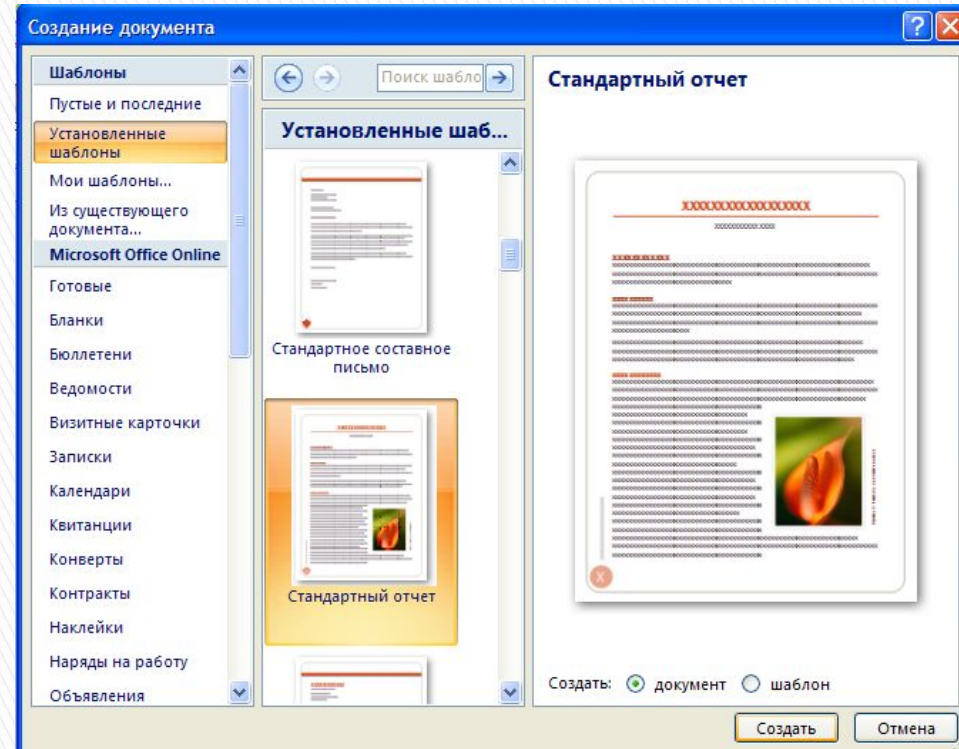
Создание документа

Шаблоны
Пустые и последние
Установленные шаблоны
Мои шаблоны...
Из существующего документа...
Microsoft Office Online
Готовые
Бланки
Бюллетени
Ведомости
Визитные карточки
Записки
Календари
Квитанции
Конверты
Контракты
Наклейки
Наряды на работу
Объявления

Поиск шабло

Установленные шаб...

Стандартное составное письмо

Стандартный отчет

Стандартный отчет

XXXXXXXXXXXXXXXXXX

Создать: документ шаблон

Создать
Отмена